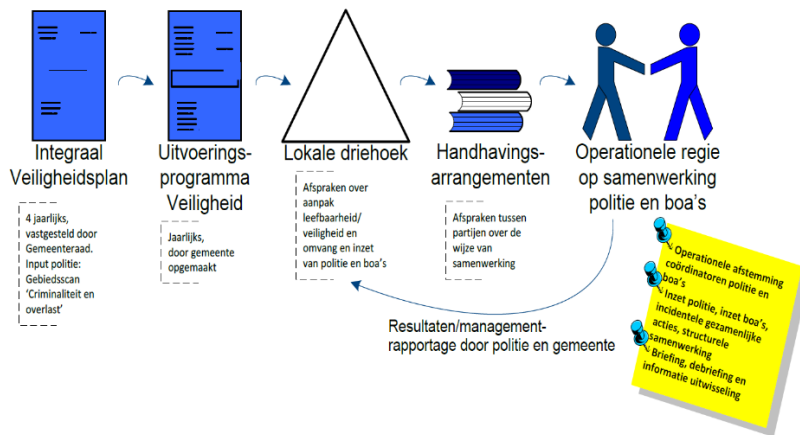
Integraal Veiligheidsplan

4 jaarlijks, vastgesteld door Gemeenteraad. Input politie: Gebiedsscan 'Criminaliteit en overlast'

Uitvoerings-programma Veiligheid

Jaarlijks, door gemeente opgemaakt

Lokale driehoek

Afspraken over aanpak leefbaarheid/ veiligheid en omvang en inzet van politie en boa's

Handhavings-arrangementen

Afspraken tussen partijen over de wijze van samenwerking

Operationele regie op samenwerking politie en boa's

Operationele afstemming coördinatoren politie en boa's

Inzet politie, inzet boa's, incidentele gezamenlijke acties, structurele samenwerking

Briefing, debriefing en informatie uitwisseling

Resultaten/management-rapportage door politie en gemeente